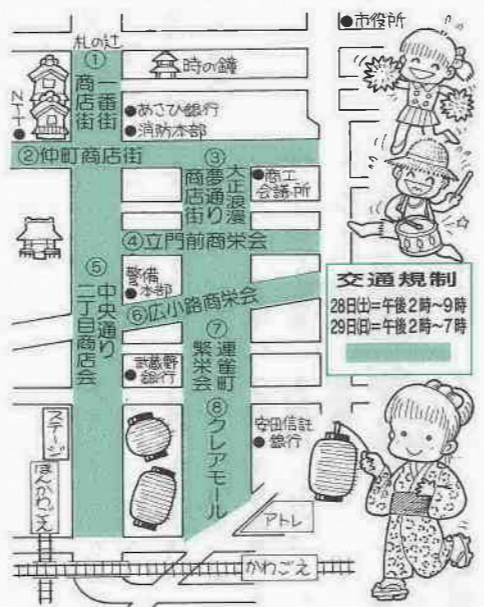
●市役所

札の辻

①
一番街
商店街

時の鐘

NTT

●あさひ銀行
●消防本部

②仲町商店街

③
大正浪漫
夢通り
商店街

●商工
会議所

④立門前商栄会

⑤
中央通り
二丁目商店会

警備
●本部

⑥広小路商栄会

⑦
連雀町
繁栄会

交通規制
28日(土)=午後2時～9時
29日(日)=午後2時～7時

●武蔵野
銀行

⑧
クレアモール

安田信託
●銀行

ステージ

ほんかわごえ

アトレ

かわごえ